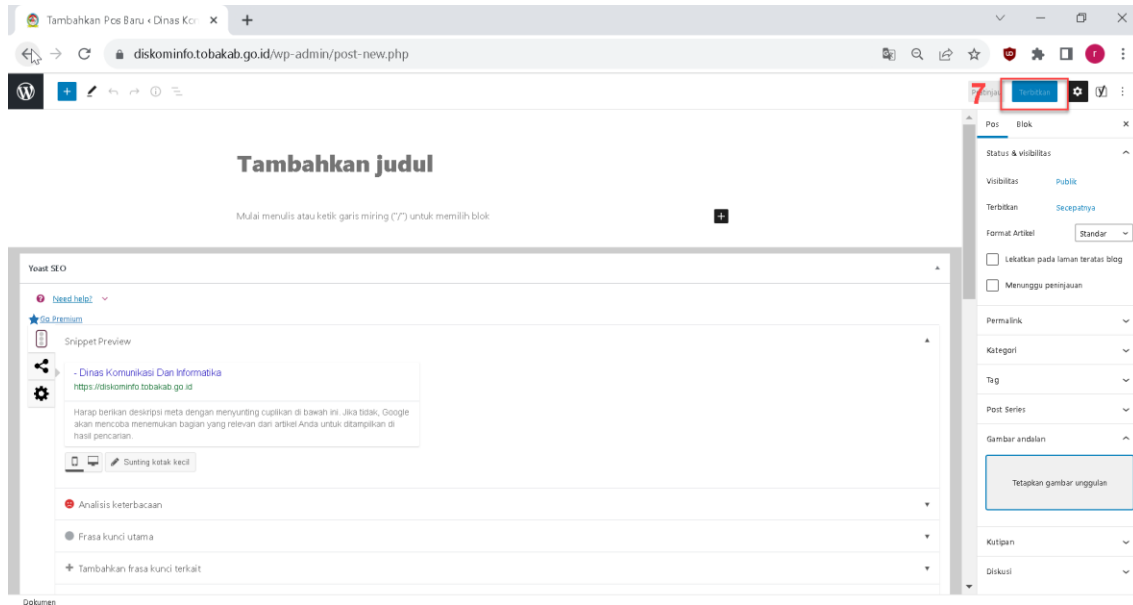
Tambahkan Pos Baru ‹ Dinas Ko ×
+

diskominfo.tobakab.go.id/wp-admin/post-new.php

7 Pratinjau Terbitkan

Tambahkan judul

Mulai menulis atau ketik garis miring ("/") untuk memilih blok

Yoast SEO

Need help?

Go Premium

Snippet Preview

- Dinas Komunikasi Dan Informatika
https://diskominfo.tobakab.go.id

Harap berikan deskripsi meta dengan menyunting cuplikan di bawah ini. Jika tidak, Google akan mencoba menemukan bagian yang relevan dari artikel Anda untuk ditampilkan di hasil pencarian.

Sunting kotak kecil

Analisis keterbacaan

Frasa kunci utama

Tambahkan frasa kunci terkait

Pos Blok

Status & visibilitas

Visibilitas Publik

Terbitkan Secepatnya

Format Artikel Standar

Lekatkan pada laman teratas blog

Menunggu peninjauan

Permalink

Kategori

Tag

Post Series

Gambar andalan

Tetapkan gambar unggulan

Kutipan

Diskusi

Dokumen